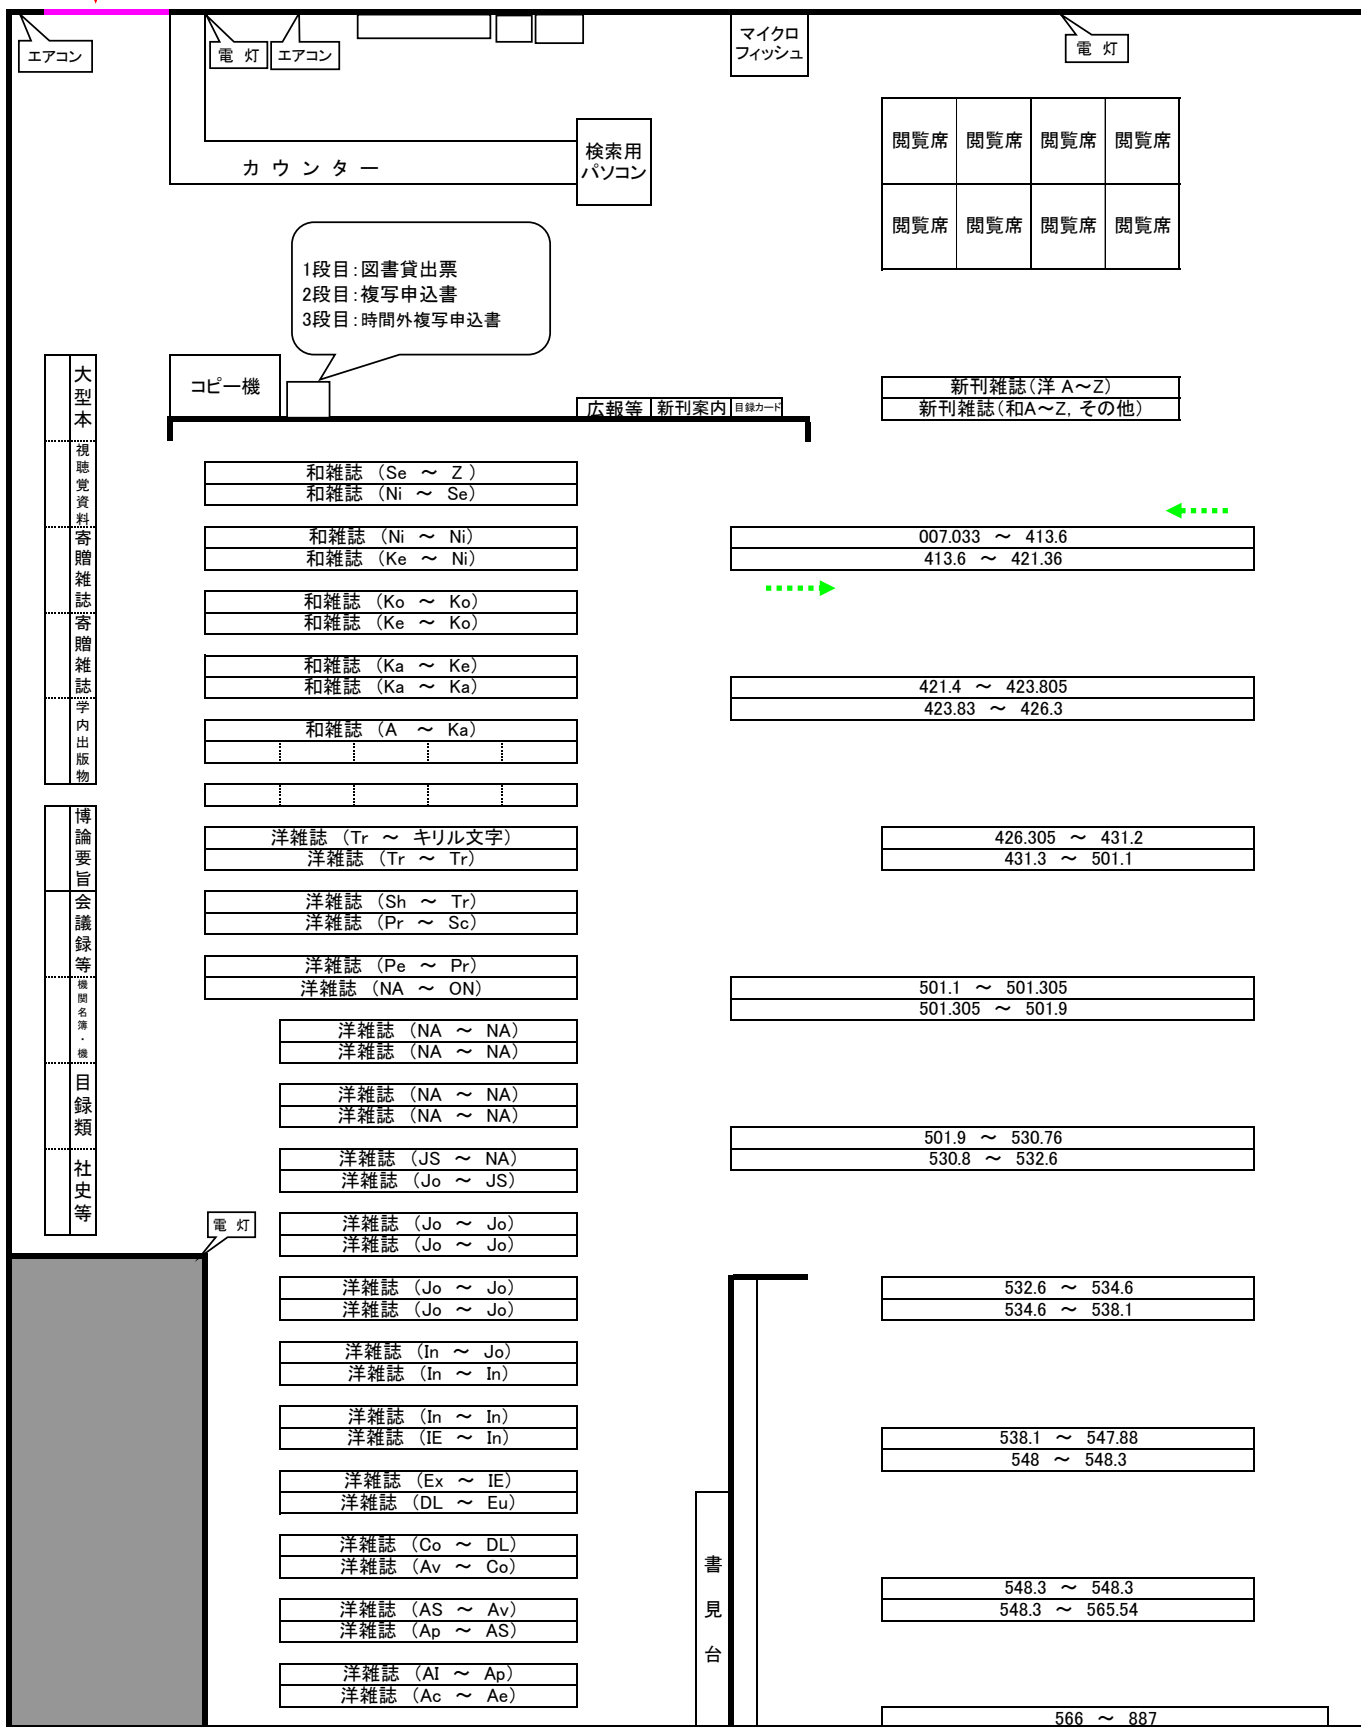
エアコン

電 灯

エアコン

マイクロフィッシュ

電 灯

カ ウ ン タ ー

検索用パソコン

| 閲覧席 | 閲覧席 | 閲覧席 | 閲覧席 |
|---|---|---|---|
| 閲覧席 | 閲覧席 | 閲覧席 | 閲覧席 |

1段目：図書貸出票
2段目：複写申込書
3段目：時間外複写申込書

大型本

視聴覚資料

寄贈雑誌

寄贈雑誌

学内出版物

コピー機

広報等 新刊案内 目録カード

新刊雑誌(洋 A～Z)
新刊雑誌(和A～Z, その他)

和雑誌 (Se ～ Z)
和雑誌 (Ni ～ Se)

和雑誌 (Ni ～ Ni)
和雑誌 (Ke ～ Ni)

007.033 ～ 413.6
413.6 ～ 421.36

和雑誌 (Ko ～ Ko)
和雑誌 (Ke ～ Ko)

和雑誌 (Ka ～ Ke)
和雑誌 (Ka ～ Ka)

421.4 ～ 423.805
423.83 ～ 426.3

和雑誌 (A ～ Ka)

博論要旨

会議録等

機関名簿・機

目録類

社史等

洋雑誌 (Tr ～ キリル文字)
洋雑誌 (Tr ～ Tr)

426.305 ～ 431.2
431.3 ～ 501.1

洋雑誌 (Sh ～ Tr)
洋雑誌 (Pr ～ Sc)

洋雑誌 (Pe ～ Pr)
洋雑誌 (NA ～ ON)

501.1 ～ 501.305
501.305 ～ 501.9

洋雑誌 (NA ～ NA)
洋雑誌 (NA ～ NA)

洋雑誌 (NA ～ NA)
洋雑誌 (NA ～ NA)

501.9 ～ 530.76
530.8 ～ 532.6

洋雑誌 (JS ～ NA)
洋雑誌 (Jo ～ JS)

電 灯

洋雑誌 (Jo ～ Jo)
洋雑誌 (Jo ～ Jo)

洋雑誌 (Jo ～ Jo)
洋雑誌 (Jo ～ Jo)

532.6 ～ 534.6
534.6 ～ 538.1

洋雑誌 (In ～ Jo)
洋雑誌 (In ～ In)

洋雑誌 (In ～ In)
洋雑誌 (IE ～ In)

538.1 ～ 547.88
548 ～ 548.3

洋雑誌 (Ex ～ IE)
洋雑誌 (DL ～ Eu)

洋雑誌 (Co ～ DL)
洋雑誌 (Av ～ Co)

書見台

洋雑誌 (AS ～ Av)
洋雑誌 (Ap ～ AS)

548.3 ～ 548.3
548.3 ～ 565.54

洋雑誌 (Al ～ Ap)
洋雑誌 (Ac ～ Ae)

566 ～ 887